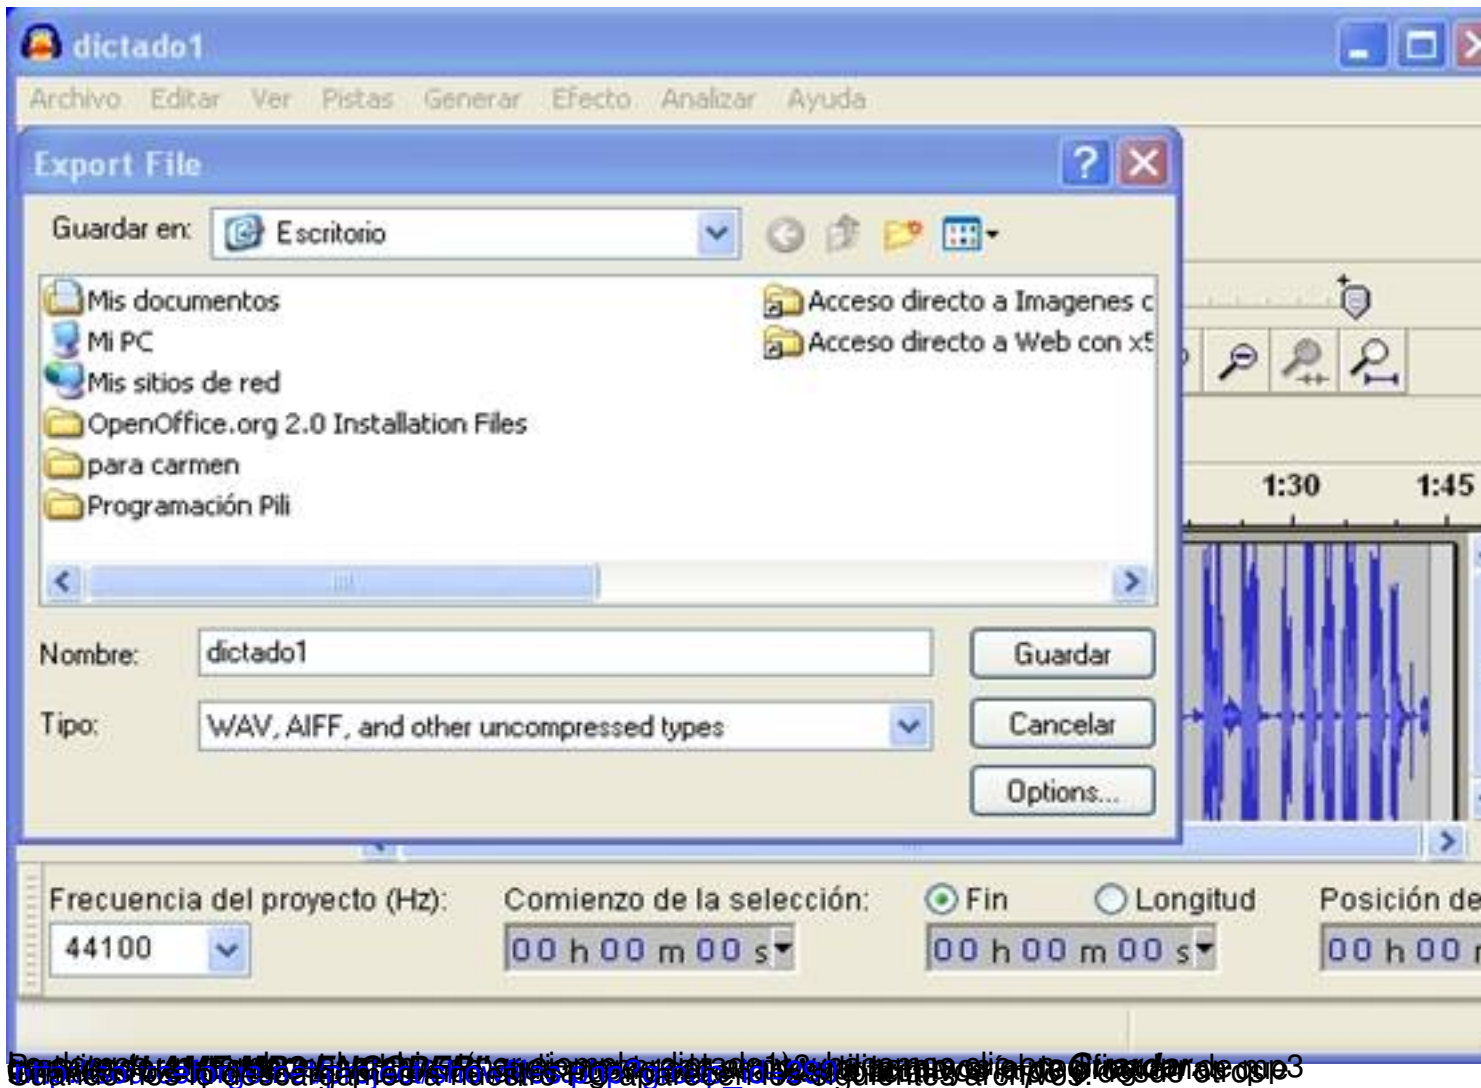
dictado1

Archivo Editar Ver Pistas Generar Efecto Analizar Ayuda

Export File

Guardar en: Escritorio

Mis documentos
Mi PC
Mis sitios de red
OpenOffice.org 2.0 Installation Files
para carmen
Programación Pili
Acceso directo a Imagenes c
Acceso directo a Web con x5

1:30
1:45

Nombre: dictado1
Tipo: WAV, AIFF, and other uncompressed types

Guardar
Cancelar
Options...

Frecuencia del proyecto (Hz):
44100
Comienzo de la selección:
00 h 00 m 00 s
Fin
Longitud
00 h 00 m 00 s
Posición de
00 h 00 r

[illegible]